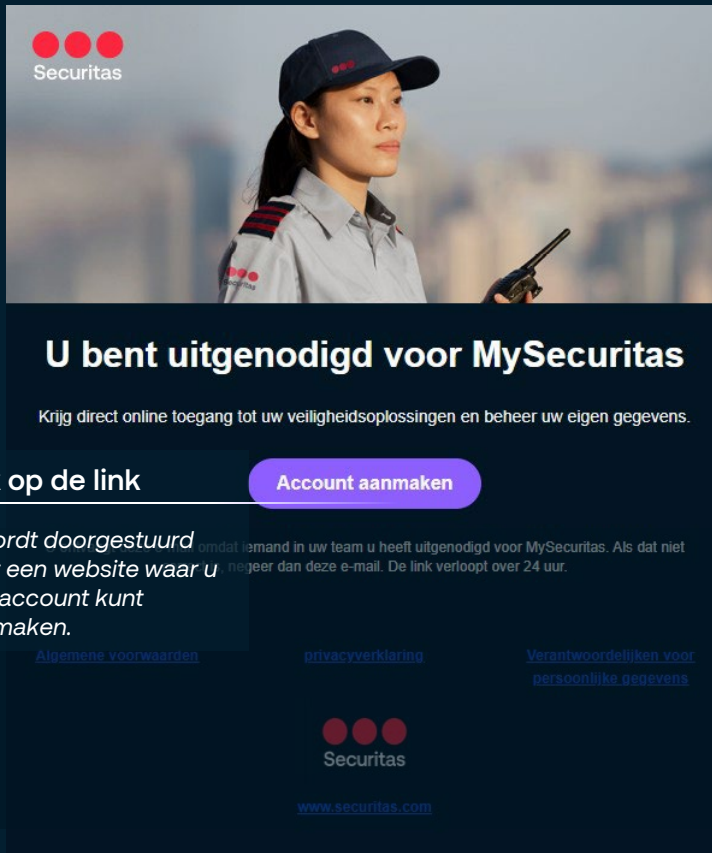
Securitas

U bent uitgenodigd voor MySecuritas

Krijg direct online toegang tot uw veiligheidsoplossingen en beheer uw eigen gegevens.

op de link

ordt doorgestuurd
een website waar u
account kunt
maken.

Account aanmaken

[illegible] omdat iemand in uw team u heeft uitgenodigd voor MySecuritas. Als dat niet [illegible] negeer dan deze e-mail. De link verloopt over 24 uur.

Algemene voorwaarden

privacyverklaring

Verantwoordelijken voor persoonlijke gegevens

Securitas

www.securitas.com